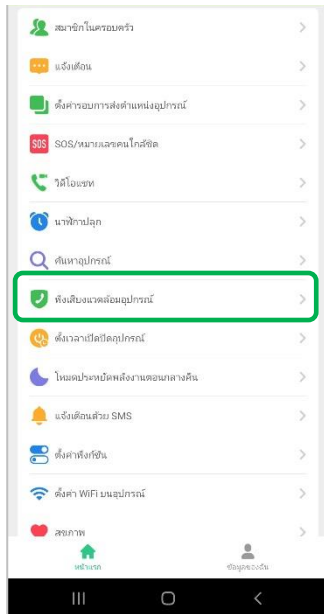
สมาชิกในครอบครัว

แจ้งเตือน

ตั้งค่ารอบการส่งตำแหน่งอุปกรณ์

SOS/หมายเลขคนใกล้ชิด

วิดีโอแชท

นาฬิกาปลุก

ค้นหาอุปกรณ์

ฟังเสียงแวดล้อมอุปกรณ์

ตั้งเวลาเปิดปิดอุปกรณ์

โหมดประหยัดพลังงานตอนกลางคืน

แจ้งเตือนด้วย SMS

ตั้งค่าฟังก์ชัน

ตั้งค่า WiFi บนอุปกรณ์

สุขภาพ

หน้าแรก

ข้อมูลของฉัน